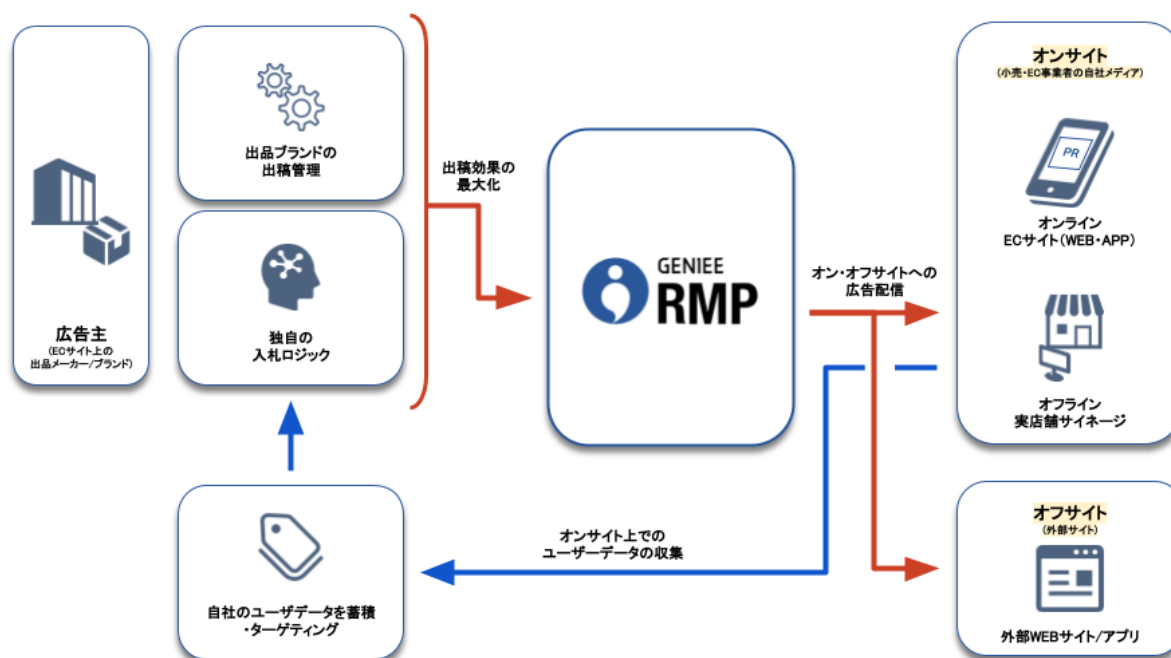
広告主
(ECサイト上の出品メーカー/ブランド)

出品ブランドの出稿管理

独自の入札ロジック

出稿効果の最大化

GENIEE RMP

オン・オフサイトへの広告配信

オンサイト
(小売・EC事業者の自社メディア)

PR

オンライン
ECサイト(WEB・APP)

オフライン
実店舗サイネージ

オフサイト
(外部サイト)

外部WEBサイト/アプリ

オンサイト上でのユーザーデータの収集

自社のユーザデータを蓄積・ターゲティング